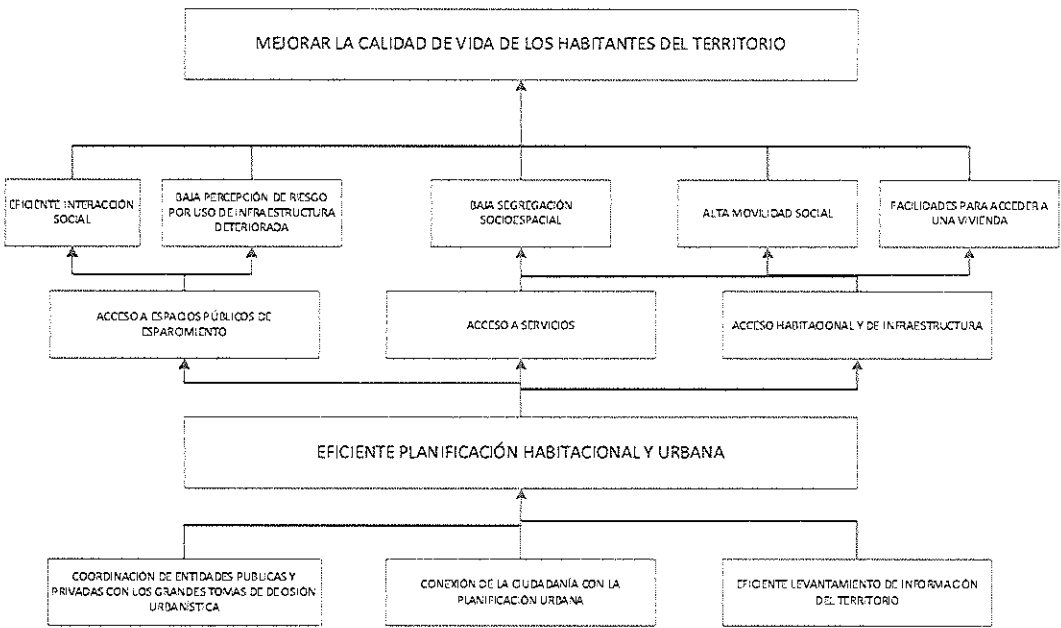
MEJORAR LA CALIDAD DE VIDA DE LOS HABITANTES DEL TERRITORIO

EFICIENTE INTERACCIÓN SOCIAL

BAJA PERCEPCIÓN DE RIESGO POR USO DE INFRAESTRUCTURA DETERIORADA

BAJA SEGREGACIÓN SOCIOESPACIAL

ALTA MOVILIDAD SOCIAL

FACILIDADES PARA ACCEDER A UNA VIVIENDA

ACCESO A ESPACIOS PÚBLICOS DE ESPARCIMIENTO

ACCESO A SERVICIOS

ACCESO HABITACIONAL Y DE INFRAESTRUCTURA

EFICIENTE PLANIFICACIÓN HABITACIONAL Y URBANA

COORDINACIÓN DE ENTIDADES PUBLICAS Y PRIVADAS CON LOS GRANDES TOMAS DE DECISIÓN URBANÍSTICA

CONEXIÓN DE LA CIUDADANÍA CON LA PLANIFICACIÓN URBANA

EFICIENTE LEVANTAMIENTO DE INFORMACIÓN DEL TERRITORIO